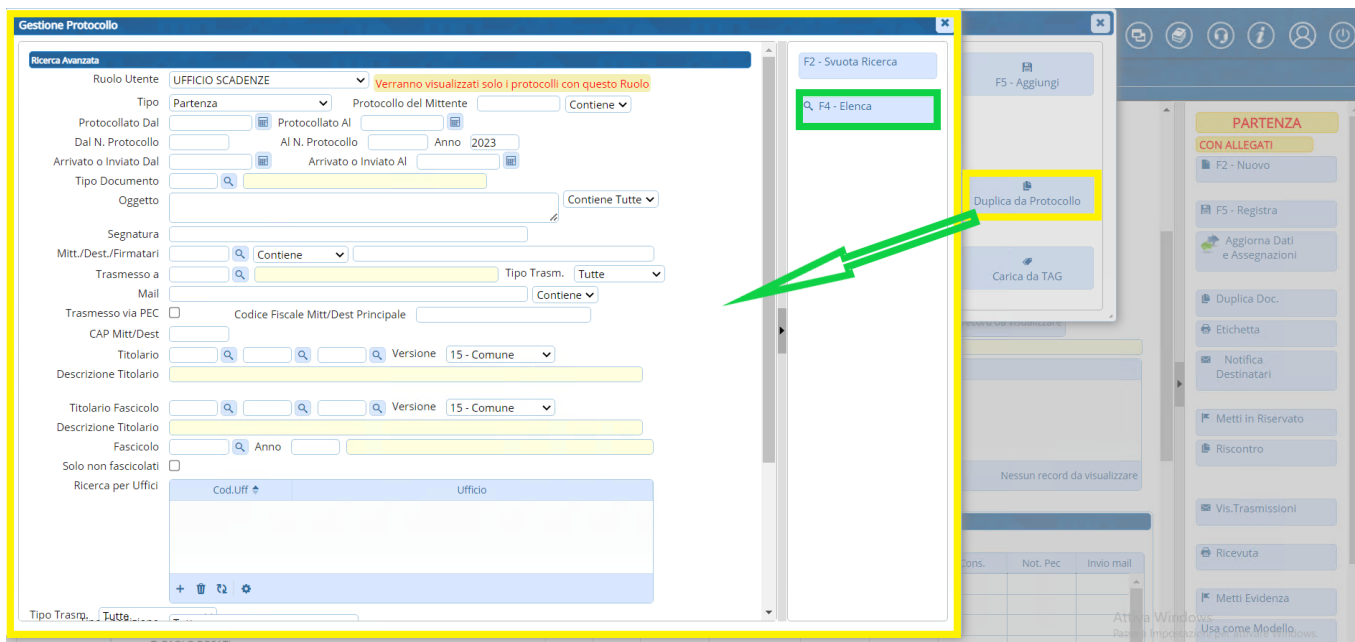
Gestione Protocollo

Ricerca Avanzata

Ruolo Utente UFFICIO SCADENZE
Verranno visualizzati solo i protocolli con questo Ruolo

Tipo Partenza
Protocollo del Mittente
Contiene

Protocollato Dal
Protocollato Al

Dal N. Protocollo
Al N. Protocollo
Anno 2023

Arrivato o Inviato Dal
Arrivato o Inviato Al

Tipo Documento

Oggetto
Contiene Tutte

Segnatura

Mitt./Dest./Firmatari
Contiene

Trasmesso a
Tipo Trasm. Tutte

Mail
Contiene

Trasmesso via PEC
Codice Fiscale Mitt/Dest Principale

CAP Mitt/Dest

Titolario
Versione 15 - Comune

Descrizione Titolario

Titolario Fascicolo
Versione 15 - Comune

Descrizione Titolario

Fascicolo
Anno

Solo non fascicolati

Ricerca per Uffici

| Cod.Uff | Ufficio |
|---|---|

Tipo Trasm. Tutte

F2 - Svuota Ricerca

F4 - Elenca

F5 - Aggiungi

Duplica da Protocollo

Carica da TAG

PARTENZA
CON ALLEGATI

F2 - Nuovo

F5 - Registra

Aggiorna Dati e Assegnazioni

Duplica Doc.

Etichetta

Notifica Destinatari

Metti in Riservato

Riscontro

Vis.Trasmissioni

Ricevuta

Metti Evidenza

Usa come Modello

Nessun record da visualizzare

Cons.
Not. Pec
Invio mail

Attiva Windows